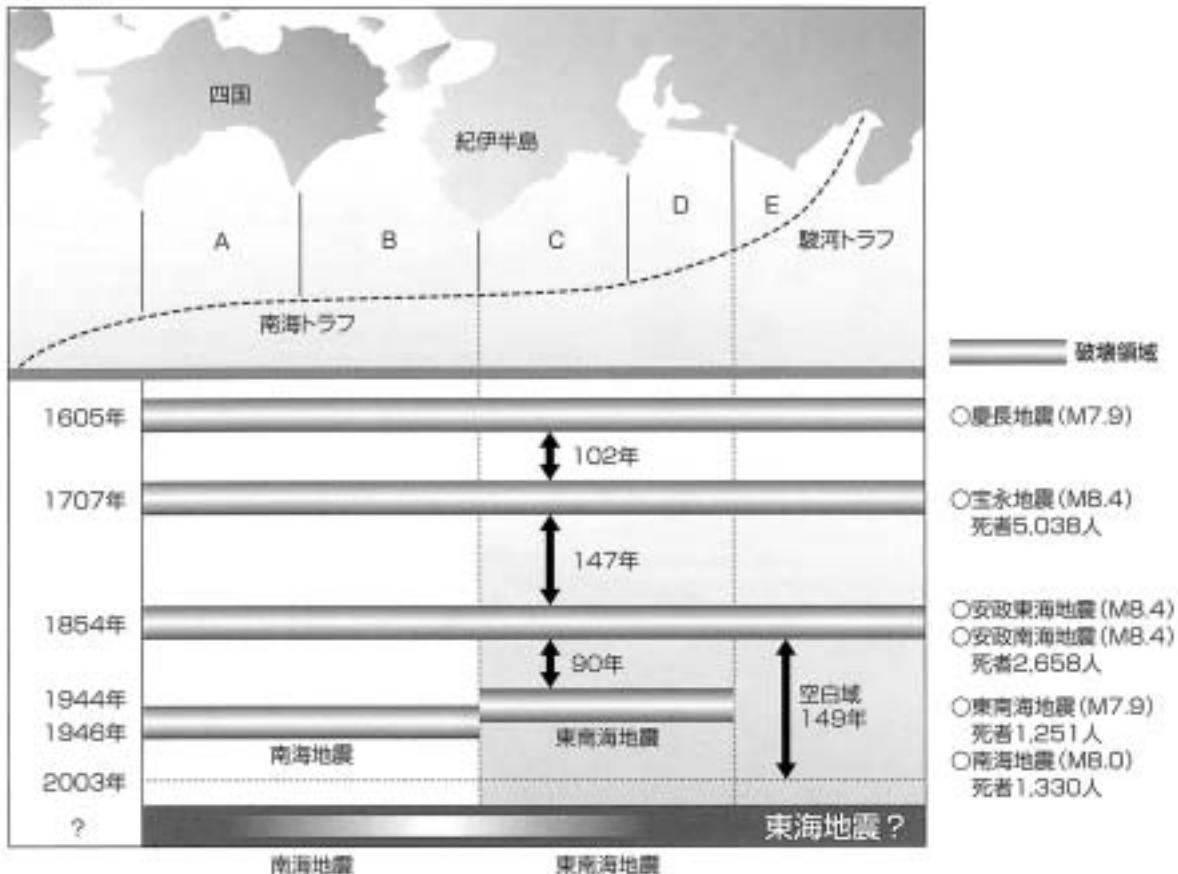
四国

紀伊半島

A

B

C

D

E

駿河トラフ

南海トラフ

破壊領域

1605年

○慶長地震(M7.9)

102年

1707年

○宝永地震(M8.4)
死者5,038人

147年

1854年

○安政東海地震(M8.4)
○安政南海地震(M8.4)
死者2,658人

90年

空白域
149年

1944年

1946年

○東南海地震(M7.9)
死者1,251人

南海地震

東南海地震

○南海地震(M8.0)
死者1,330人

2003年

?

東海地震?

南海地震

東南海地震